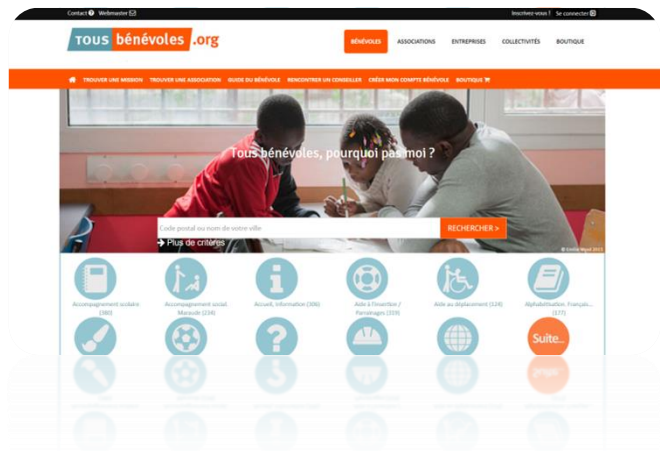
Contact Webmaster

Inscrivez-vous ! Se connecter

TOUS bénévoles .org

BÉNÉVOLES ASSOCIATIONS ENTREPRISES COLLECTIVITÉS BOUTIQUE

TROUVER UNE MISSION TROUVER UNE ASSOCIATION GUIDE DU BÉNÉVOLE RENCONTRER UN CONSEILLER CRÉER MON COMPTE BÉNÉVOLE BOUTIQUE

Tous bénévoles, pourquoi pas moi ?

Code postal ou nom de votre ville

RECHERCHER >

Plus de critères

© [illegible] 2013

Accompagnement scolaire (380)

Accompagnement social, Maraude (234)

Accueil, Information (306)

Aide à l'insertion / Parrainages (339)

Aide au déplacement (124)

Alphabétisation, Français... (177)

Suite...